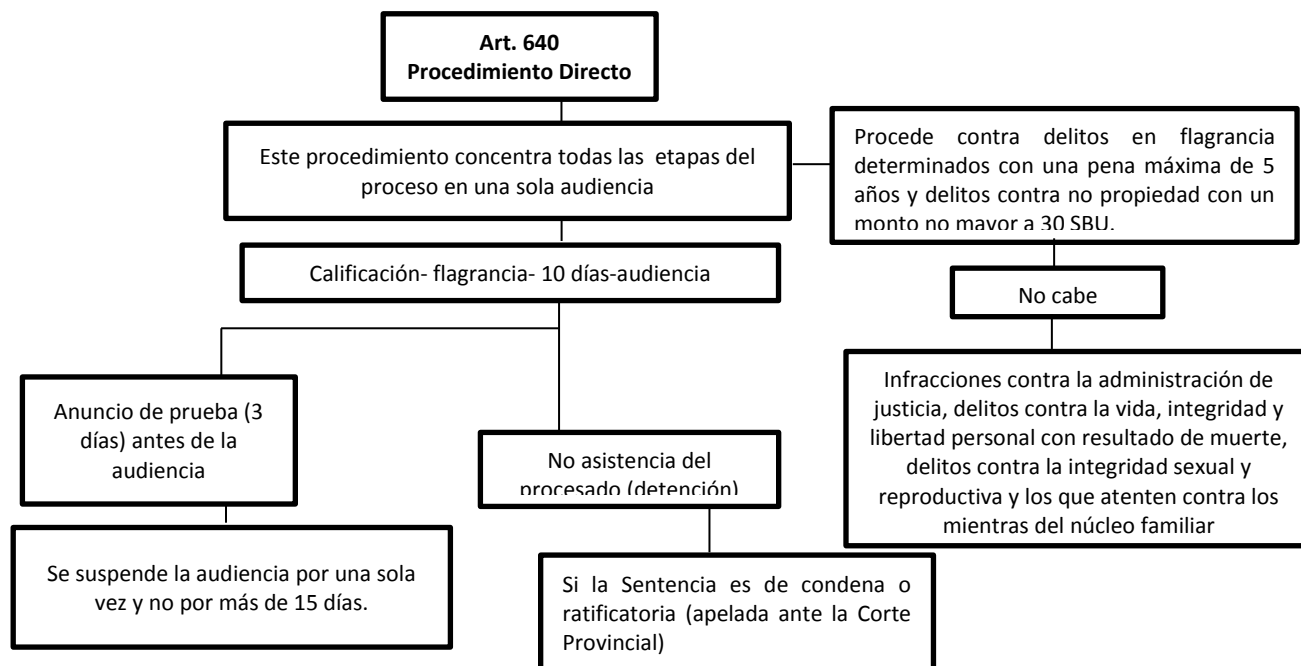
Art. 640
Procedimiento Directo

Este procedimiento concentra todas las etapas del proceso en una sola audiencia

Procede contra delitos en flagrancia determinados con una pena máxima de 5 años y delitos contra no propiedad con un monto no mayor a 30 SBU.

Calificación- flagrancia- 10 días-audiencia

No cabe

Infracciones contra la administración de justicia, delitos contra la vida, integridad y libertad personal con resultado de muerte, delitos contra la integridad sexual y reproductiva y los que atenten contra los mientras del núcleo familiar

Anuncio de prueba (3 días) antes de la audiencia

No asistencia del procesado (detención)

Se suspende la audiencia por una sola vez y no por más de 15 días.

Si la Sentencia es de condena o ratificatoria (apelada ante la Corte Provincial)